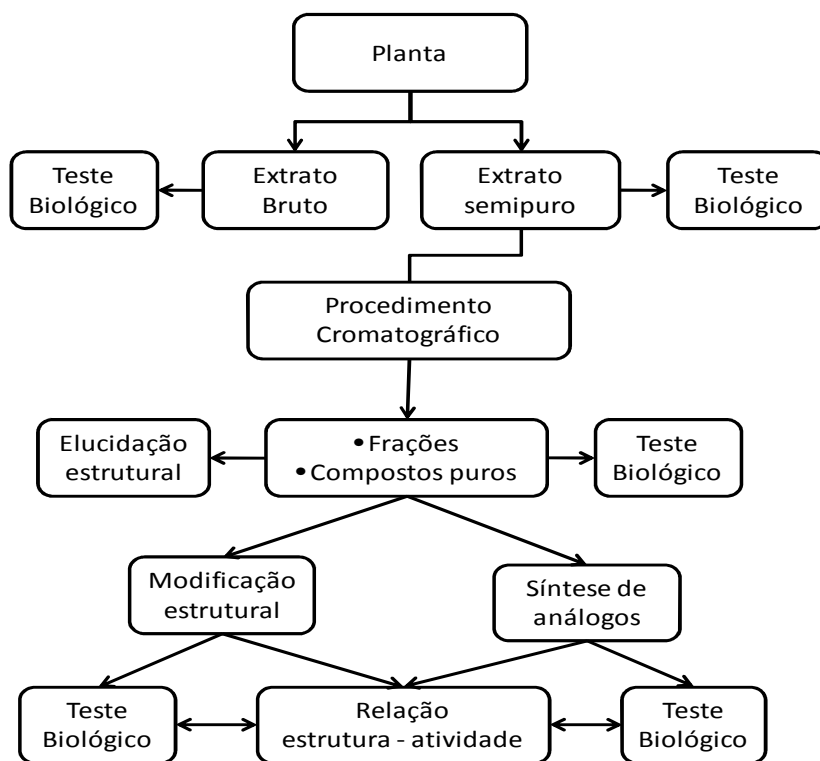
Planta

Teste Biológico

Extrato Bruto

Extrato semipuro

Teste Biológico

Procedimento Cromatográfico

Elucidação estrutural

• Frações
• Compostos puros

Teste Biológico

Modificação estrutural

Síntese de análogos

Teste Biológico

Relação estrutura - atividade

Teste Biológico